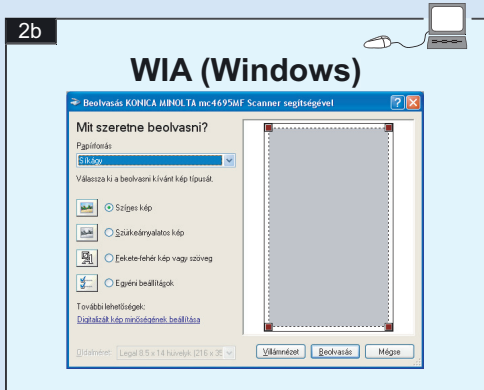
2b

WIA (Windows)

Beolvasás KONICA MINOLTA mc4695MF Scanner segítségével

Mit szeretne beolvasni?

Papírforrás

Síkágy

Válassza ki a beolvasni kívánt kép típusát.

Színes kép

Szürkeárnyalatos kép

Fekete-fehér kép vagy szöveg

Egyéni beállítások

További lehetőségek:

Digitalizált kép minőségének beállítása

Oldalméret: Legal 8.5 x 14 hüvelyk (216 x 35

Villámnézet

Beolvasás

Mégse